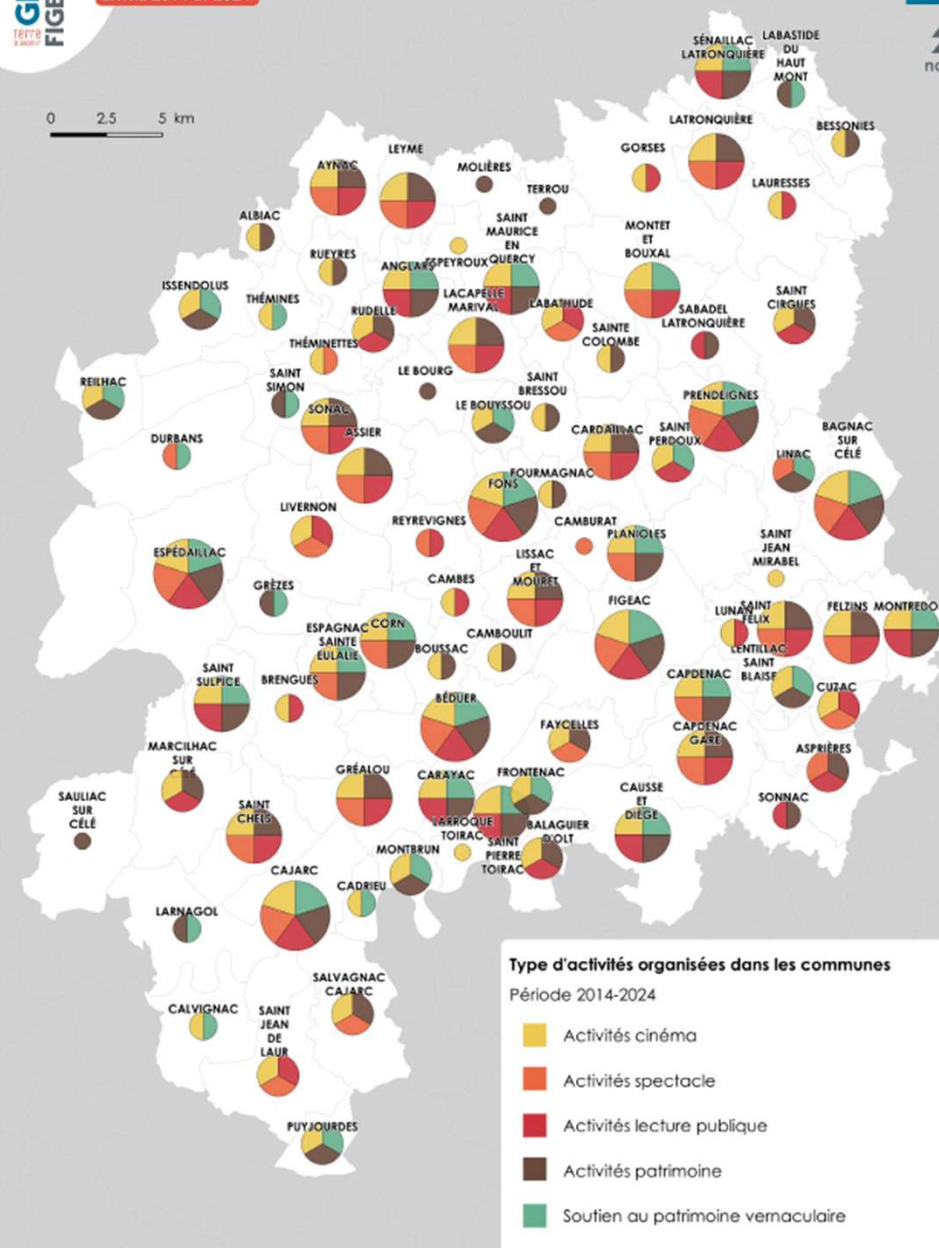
0 2.5 5 km

SÉNAILLAC LATRONQUIÈRE
LABASTIDE DU HAUT MONT
LATRONQUIÈRE
BESSONIES
GORSES
LAURESSES
LEYME
MOLIÈRES
TERROU
AYNAC
ALBIAC
SAINT MAURICE EN QUERCY
MONTET ET BOUXAL
RUEYRES
ESPEYROUX
ANGLARS
ISSENDOLUS
THÉMINES
LACAPELLE MARIVAL
LABATHUDE
SABADEL LATRONQUIÈRE
SAINT CIRGUES
RUDELLE
THÉMINETTES
SAINTE COLOMBE
LE BOURG
SAINT SIMON
REILHAC
SAINT BRESSOU
PRENDEIGNES
SONAC
LE BOUYSSOU
ASSIER
DURBANS
CARDAILLAC
SAINT PERDOUX
LINAC
BAGNAC SUR CÉLÉ
FOURMAGNAC
FONS
LIVERNON
REYREVIGNES
CAMBURAT
PLANIOLES
SAINT JEAN MIRABEL
ESPÉDAILLAC
LISSAC ET MOURET
CAMBES
GRÈZES
FIGEAC
LUNAN
SAINT FÉLIX
FELZINS
MONTREDON
CORN
ESPAGNAC SAINTE EULALIE
CAMBOULIT
BOUSSAC
LENTILLAC SAINT BLAISE
SAINT SULPICE
BRENGUES
CAPDENAC
CUZAC
BÉDUER
FAYCELLES
CAPDENAC GARE
MARCILHAC SUR CÉLÉ
ASPRIÈRES
GRÉALOU
CARAYAC
FRONTENAC
SAULIAC SUR CÉLÉ
CAUSSE ET DIÈGE
SONNAC
SAINT CHELS
LARROQUE TOIRAC
BALAGUIER D'OLT
SAINT PIERRE TOIRAC
MONTBRUN
CAJARC
CADRIEU
LARNAGOL
SALVAGNAC CAJARC
CALVIGNAC
SAINT JEAN DE LAUR
PUYJOURDES

Type d'activités organisées dans les communes
Période 2014-2024
Activités cinéma
Activités spectacle
Activités lecture publique
Activités patrimoine
Soutien au patrimoine vernaculaire